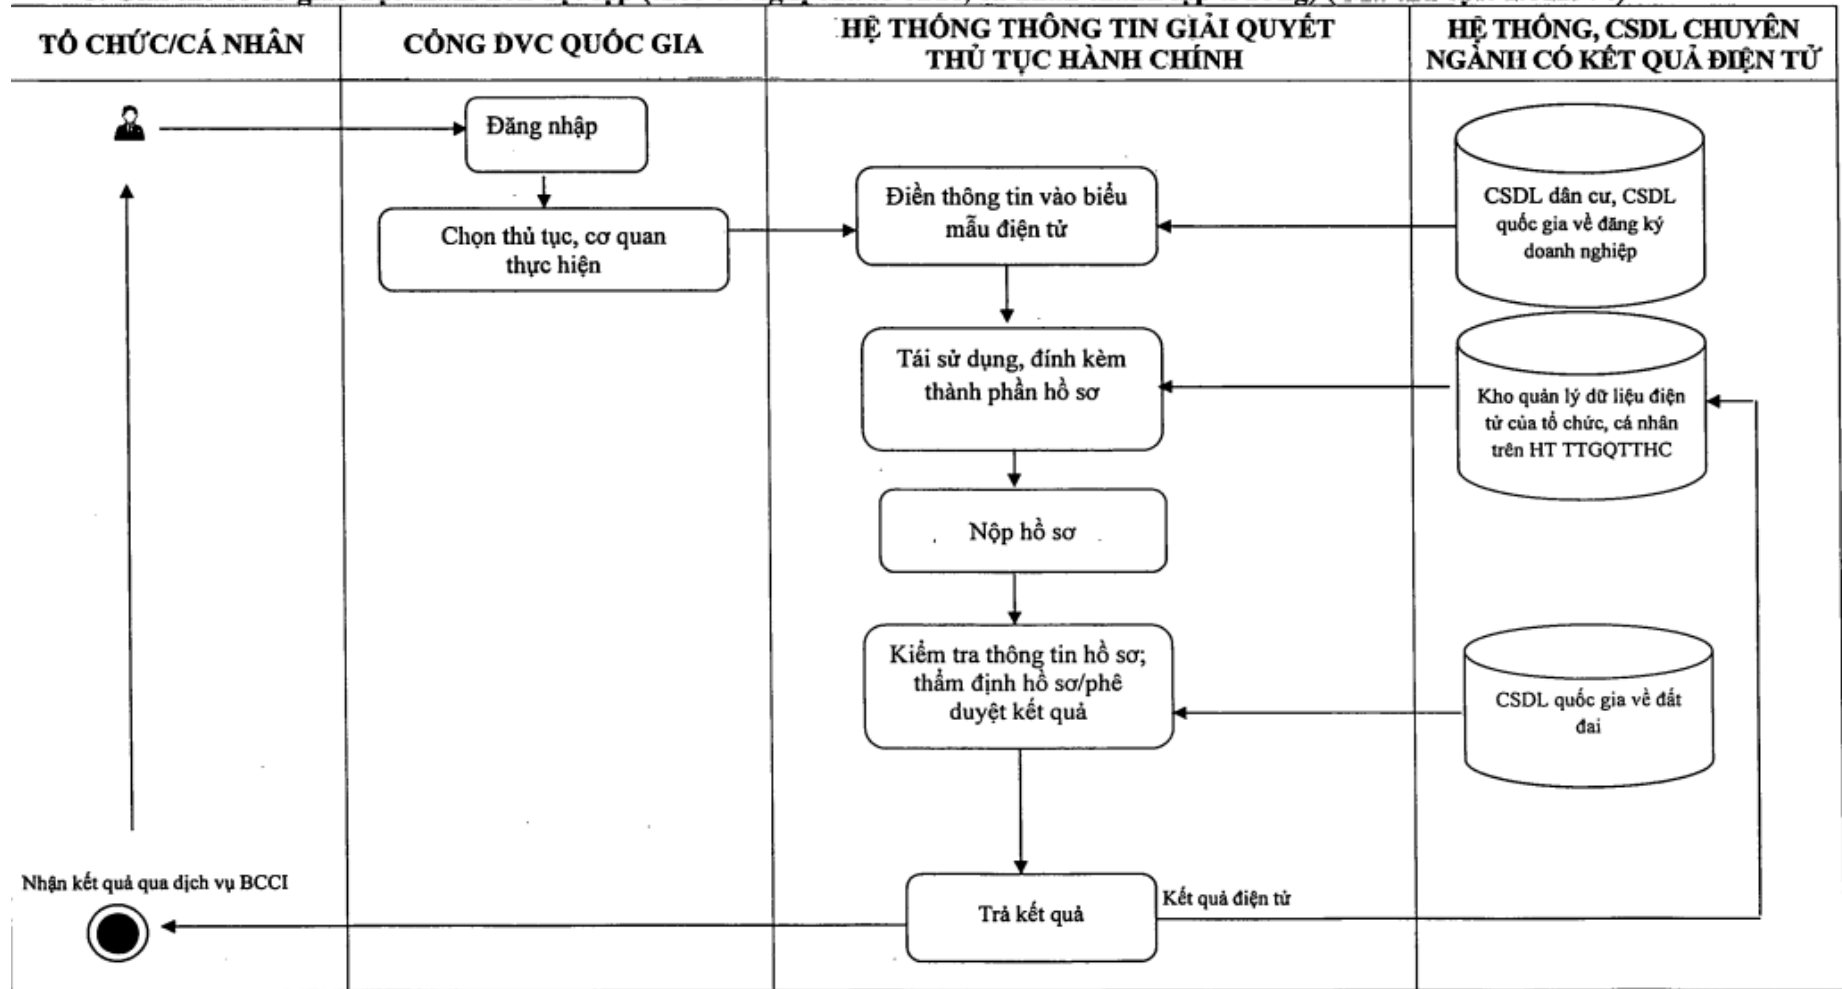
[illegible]

| TỔ CHỨC/CÁ NHÂN | CỔNG DVC QUỐC GIA | HỆ THỐNG THÔNG TIN GIẢI QUYẾT THỦ TỤC HÀNH CHÍNH | HỆ THỐNG, CSDL CHUYÊN NGÀNH CÓ KẾT QUẢ ĐIỆN TỬ |
|---|---|---|---|

Đăng nhập

Chọn thủ tục, cơ quan thực hiện

Điền thông tin vào biểu mẫu điện tử

CSDL dân cư, CSDL quốc gia về đăng ký doanh nghiệp

Tái sử dụng, đính kèm thành phần hồ sơ

Kho quản lý dữ liệu điện tử của tổ chức, cá nhân trên HT TTGQTTHC

Nộp hồ sơ

Kiểm tra thông tin hồ sơ; thẩm định hồ sơ/phê duyệt kết quả

CSDL quốc gia về đất đai

Nhận kết quả qua dịch vụ BCCI

Trả kết quả

Kết quả điện tử